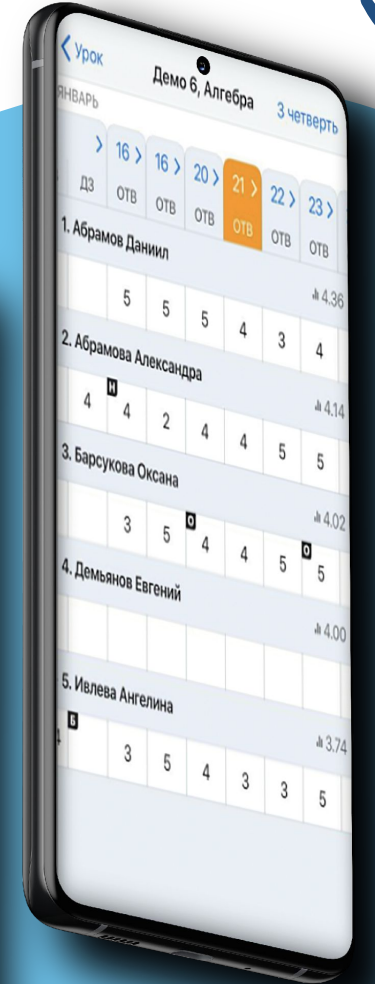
< Урок
Демо 6, Алгебра
3 четверть
ЯНВАРЬ

| > ДЗ | 16 > ОТВ | 16 > ОТВ | 20 > ОТВ | 21 > ОТВ | 22 > ОТВ | 23 > ОТВ |
|---|---|---|---|---|---|---|

1. Абрамов Даниил
4.36

|  | 5 | 5 | 5 | 4 | 3 | 4 |
|---|---|---|---|---|---|---|

2. Абрамова Александра
4.14

| 4 | Н 4 | 2 | 4 | 4 | 5 | 5 |
|---|---|---|---|---|---|---|

3. Барсукова Оксана
4.02

|  | 3 | 5 | О 4 | 4 | 5 | О 5 |
|---|---|---|---|---|---|---|

4. Демьянов Евгений
4.00

5. Ивлева Ангелина
3.74

| Б 4 | 3 | 5 | 4 | 3 | 3 | 5 |
|---|---|---|---|---|---|---|